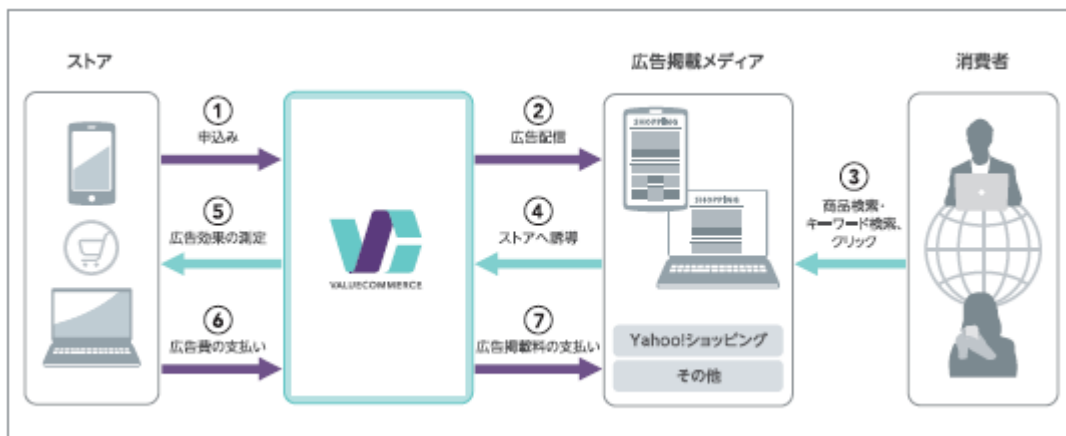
ストア

広告掲載メディア

消費者

① 申込み

② 広告配信

③ 商品検索・キーワード検索、クリック

④ ストアへ誘導

⑤ 広告効果の測定

⑥ 広告費の支払い

⑦ 広告掲載料の支払い

VALUECOMMERCE

SHOPPING

SHOPPING

Yahoo!ショッピング

その他